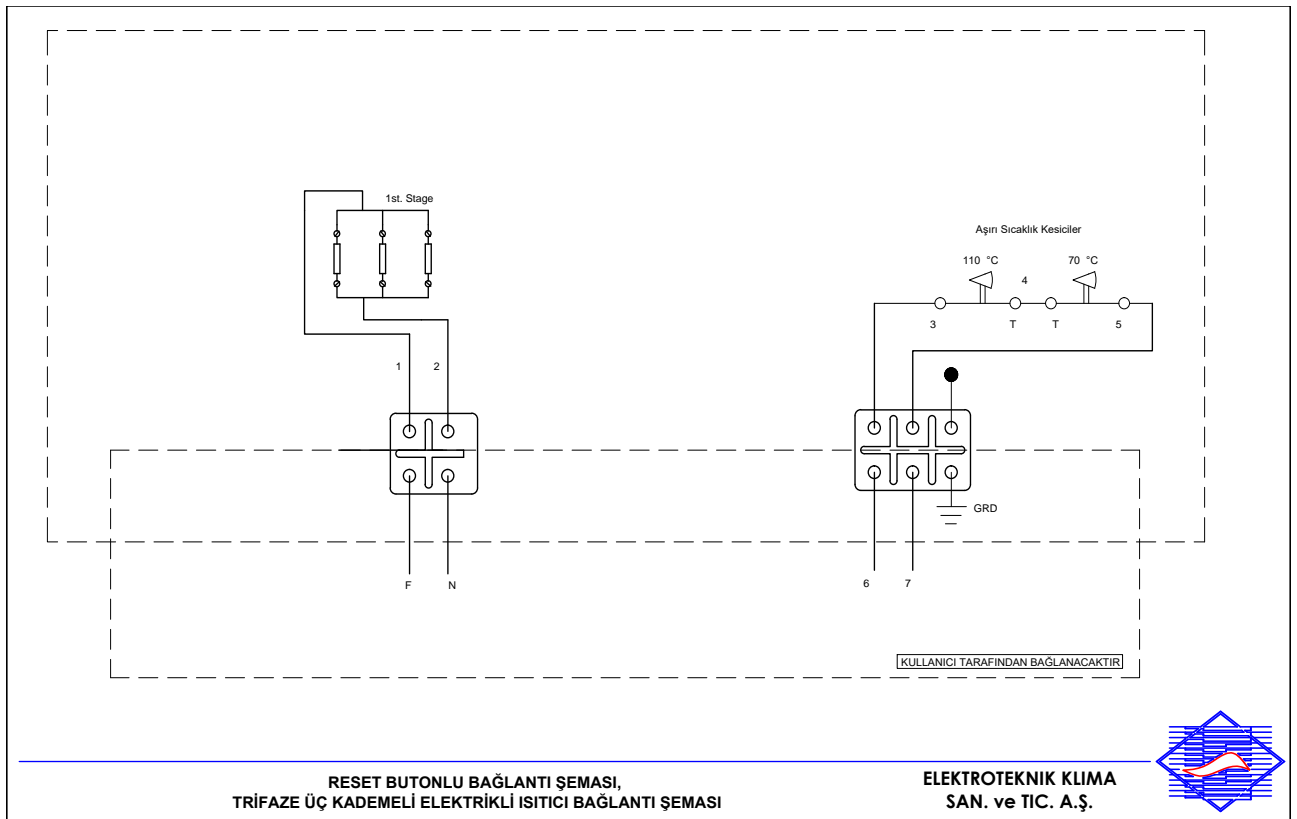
1st. Stage

1
2

F
N

Aşırı Sıcaklık Kesiciler

110 °C
70 °C
4
3
T
T
5

GRD

6
7

KULLANICI TARAFINDAN BAĞLANACAKTIR

RESET BUTONLU BAĞLANTI ŞEMASI,
TRİFAZE ÜÇ KADEMELİ ELEKTRİKLİ ISITICI BAĞLANTI ŞEMASI

ELEKTROTEKNIK KLIMA
SAN. ve TIC. A.Ş.